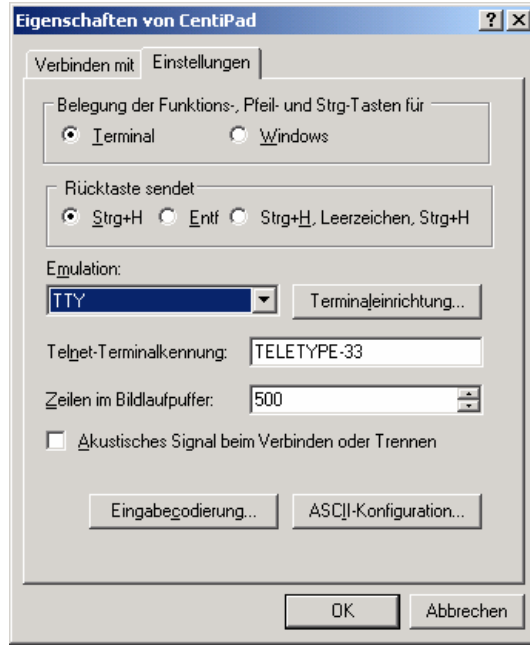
Eigenschaften von CentiPad

?

×

Verbinden mit

Einstellungen

Belegung der Funktions-, Pfeil- und Strg-Tasten für

Terminal

Windows

Rücktaste sendet

Strg+H

Entf

Strg+H, Leerzeichen, Strg+H

Emulation:

TTY

Terminaleinrichtung...

Telnet-Terminalkennung:

TELETYPE-33

Zeilen im Bildlaufpuffer:

500

Akustisches Signal beim Verbinden oder Trennen

Eingabecodierung...

ASCII-Konfiguration...

OK

Abbrechen